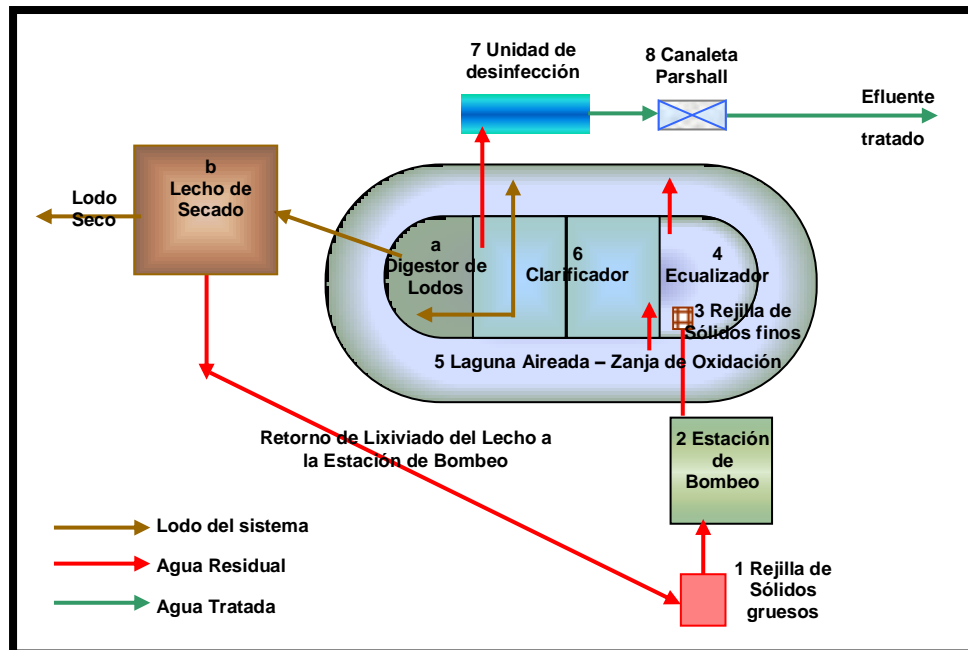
7 Unidad de desinfección

8 Canaleta Parshall

Efluente

tratado

b Lecho de Secado

Lodo Seco

a Digestor de Lodos

6 Clarificador

4 Ecualizador

3 Rejilla de Sólidos finos

5 Laguna Aireada – Zanja de Oxidación

Retorno de Lixiviado del Lecho a la Estación de Bombeo

2 Estación de Bombeo

Lodo del sistema

Agua Residual

Agua Tratada

1 Rejilla de Sólidos gruesos